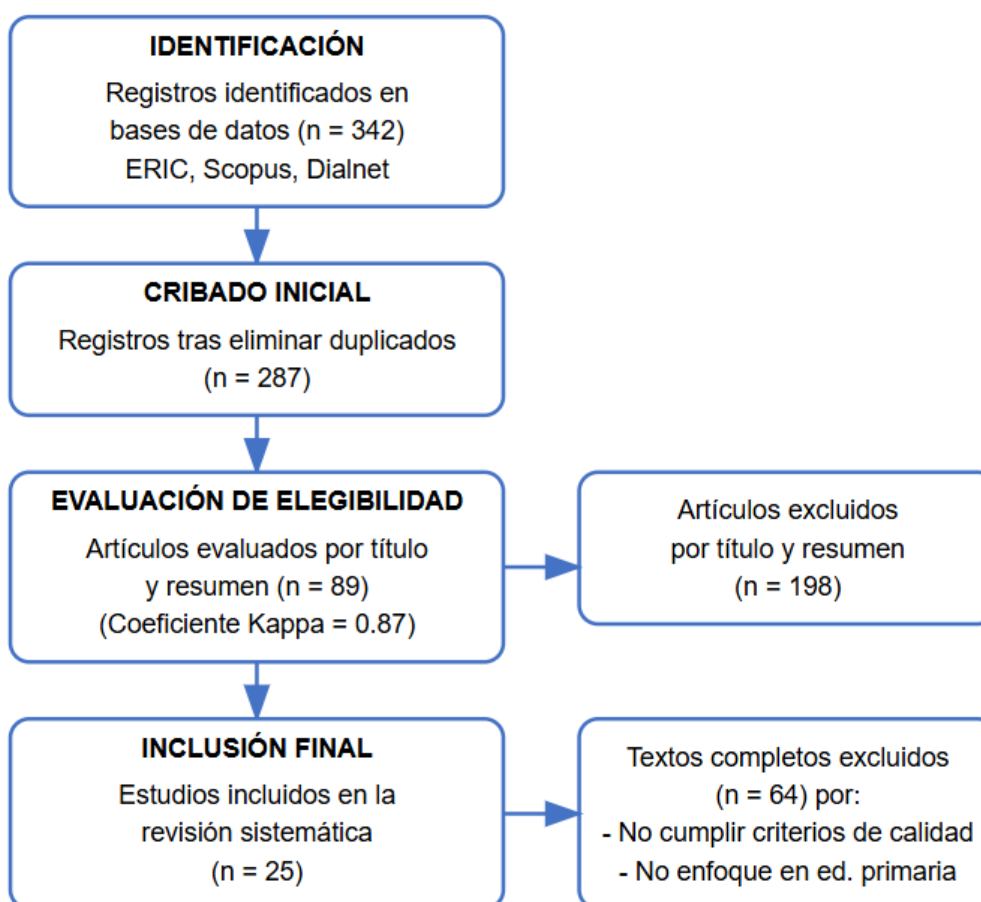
IDENTIFICACIÓN
Registros identificados en bases de datos (n = 342)
ERIC, Scopus, Dialnet

CRIBADO INICIAL
Registros tras eliminar duplicados (n = 287)

EVALUACIÓN DE ELEGIBILIDAD
Artículos evaluados por título y resumen (n = 89)
(Coeficiente Kappa = 0.87)

Artículos excluidos por título y resumen (n = 198)

INCLUSIÓN FINAL
Estudios incluidos en la revisión sistemática (n = 25)

Textos completos excluidos (n = 64) por:
- No cumplir criterios de calidad
- No enfoque en ed. primaria